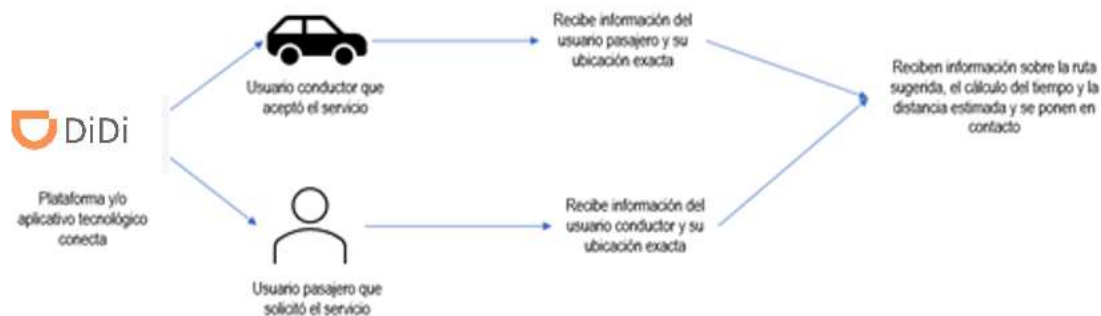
DiDi

Plataforma y/o aplicativo tecnológico conecta

Usuario conductor que aceptó el servicio

Usuario pasajero que solicitó el servicio

Recibe información del usuario pasajero y su ubicación exacta

Recibe información del usuario conductor y su ubicación exacta

Reciben información sobre la ruta sugerida, el cálculo del tiempo y la distancia estimada y se ponen en contacto